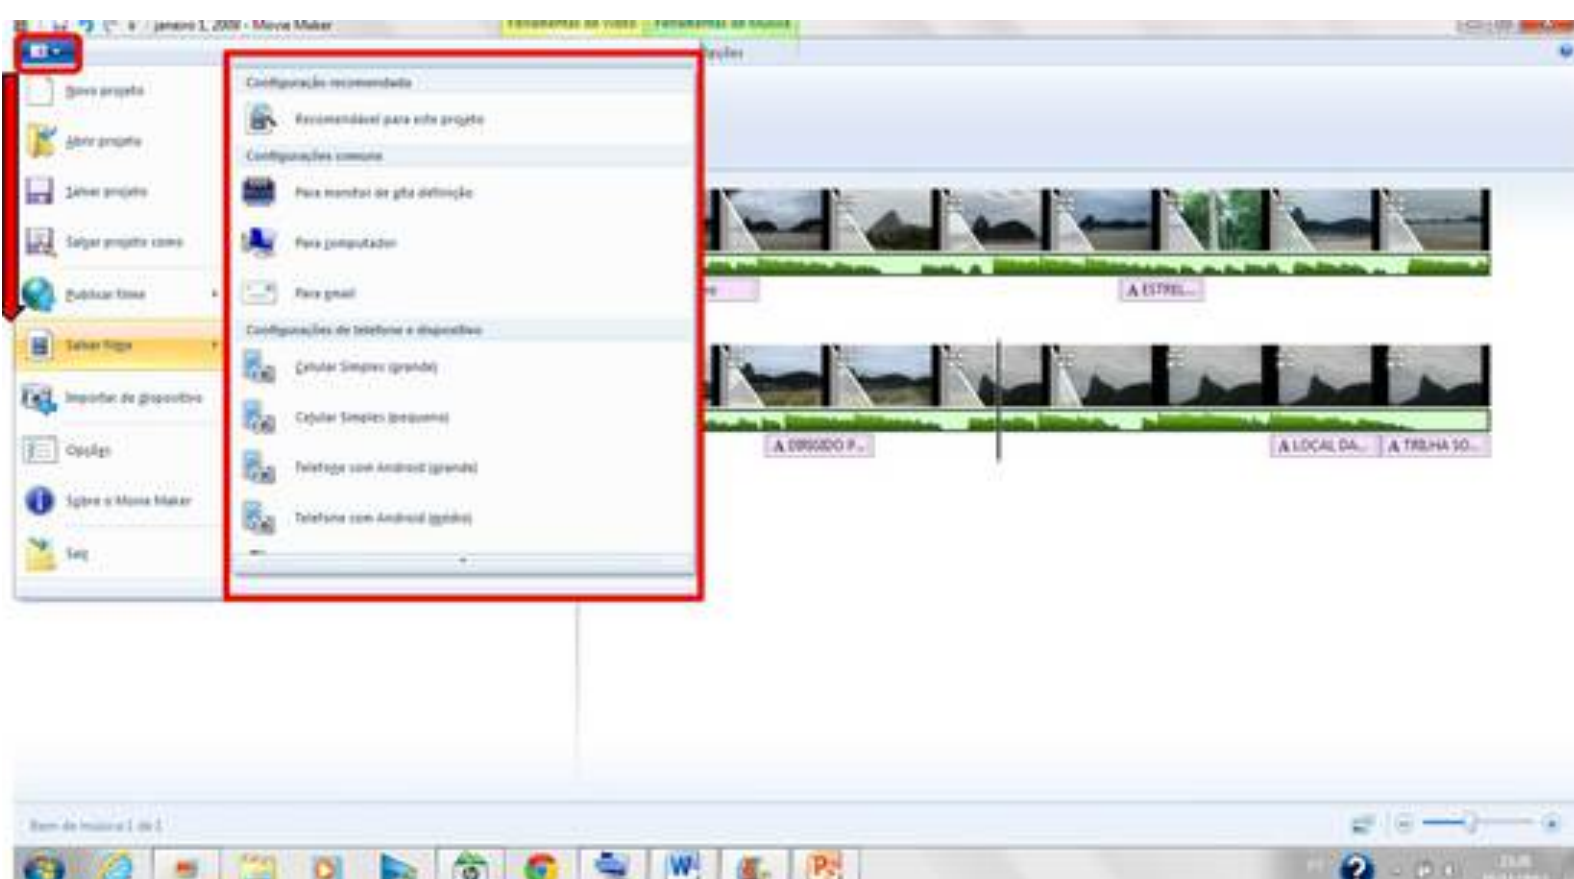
janeiro 1, 2009 - Movie Maker

Ferramentas de vídeo

Ferramentas de música

Novo projeto

Abrir projeto

Salvar projeto

Salvar projeto como

Publicar filme

Salvar filme

Importar de dispositivo

Opções

Sobre o Movie Maker

Sair

Configuração recomendada

Recomendável para este projeto

Configurações comuns

Para monitor de alta definição

Para computador

Para email

Configurações de telefone e dispositivo

Celular Simples (grande)

Celular Simples (pequeno)

Telefone com Android (grande)

Telefone com Android (médio)

A ESTREL...

A DIRIGIDO P...

A LOCAL DA...

A TRILHA SO...

Item de música 1 de 1